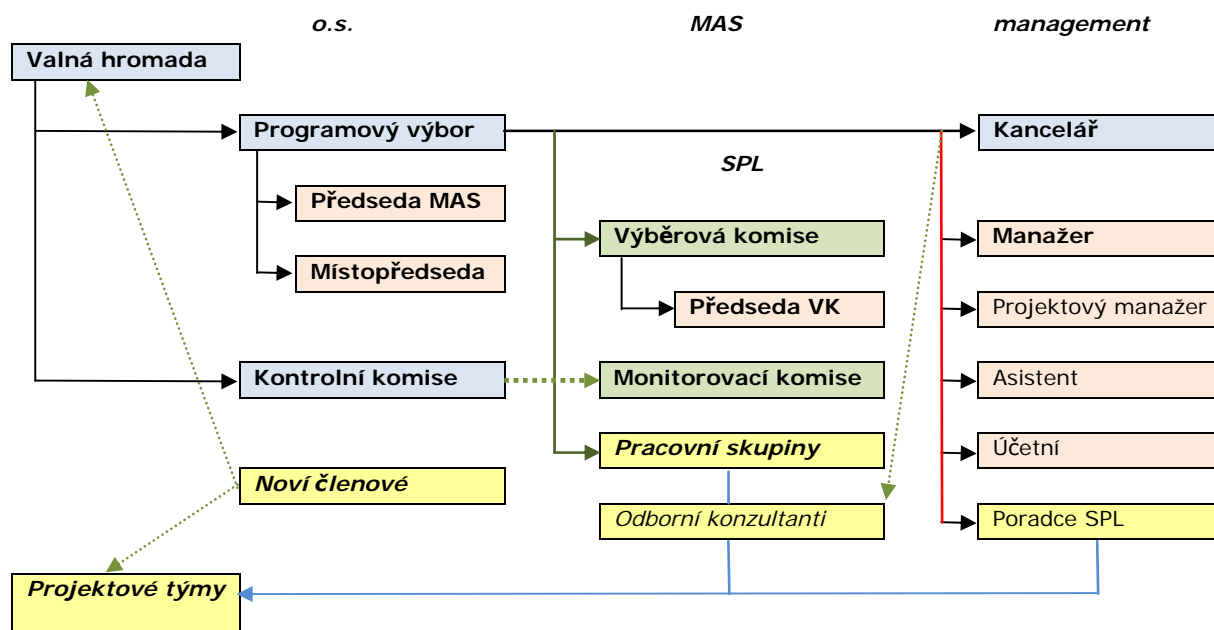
o.s.

MAS

management

Valná hromada

Programový výbor

Kancelář

SPL

Předseda MAS

Výběrová komise

Manažer

Místopředseda

Předseda VK

Projektový manažer

Kontrolní komise

Monitorovací komise

Asistent

Pracovní skupiny

Účetní

Noví členové

Odborní konzultanti

Poradce SPL

Projektové týmy